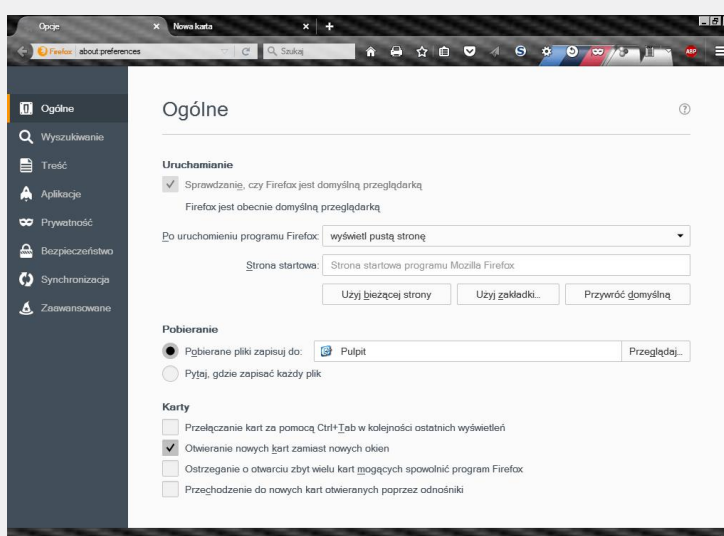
Opcje
Nowa karta
Firefox about:preferences
Szukaj

Ogólne
Wyszukiwanie
Treść
Aplikacje
Prywatność
Bezpieczeństwo
Synchronizacja
Zaawansowane

Ogólne

Uruchamianie

Sprawdzanie, czy Firefox jest domyślną przeglądarką

Firefox jest obecnie domyślną przeglądarką

Po uruchomieniu programu Firefox: wyświetl pustą stronę

Strona startowa: Strona startowa programu Mozilla Firefox

Użyj bieżącej strony
Użyj zakładki...
Przywróć domyślną

Pobieranie

Pobierane pliki zapisuj do: Pulpit
Przeglądaj...

Pytaj, gdzie zapisać każdy plik

Karty

Przełączanie kart za pomocą Ctrl+Tab w kolejności ostatnich wyświetleń

Otwieranie nowych kart zamiast nowych okien

Ostrzeganie o otwarciu zbyt wielu kart mogących spowolnić program Firefox

Przechodzenie do nowych kart otwieranych poprzez odnośniki